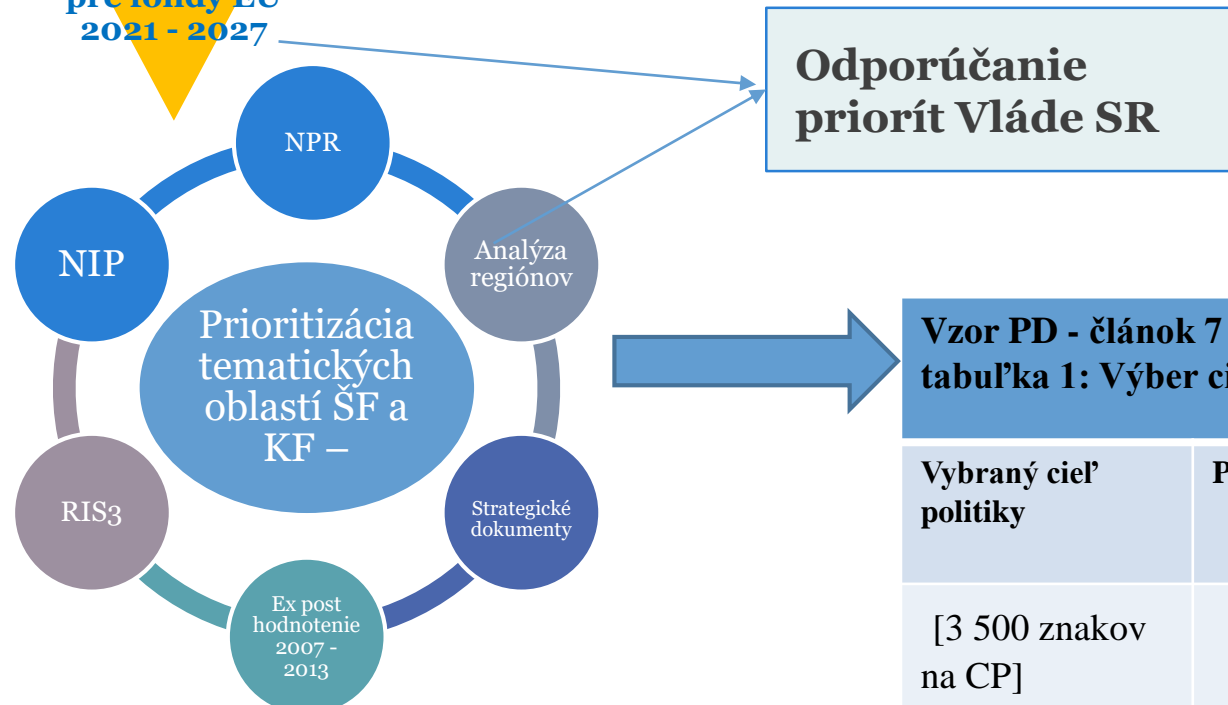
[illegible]
2021 - 2027

Odporúčanie priorít Vláde SR

NPR

NIP

Analýza regiónov

Prioritizácia tematických oblastí ŠF a KF –

RIS3

Strategické dokumenty

Ex post hodnotenie 2007 - 2013

Vzor PD - článok 7
tabuľka 1: Výber ci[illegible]

| Vybraný cieľ politiky | P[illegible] |
|---|---|
| [3 500 znakov na CP] | |